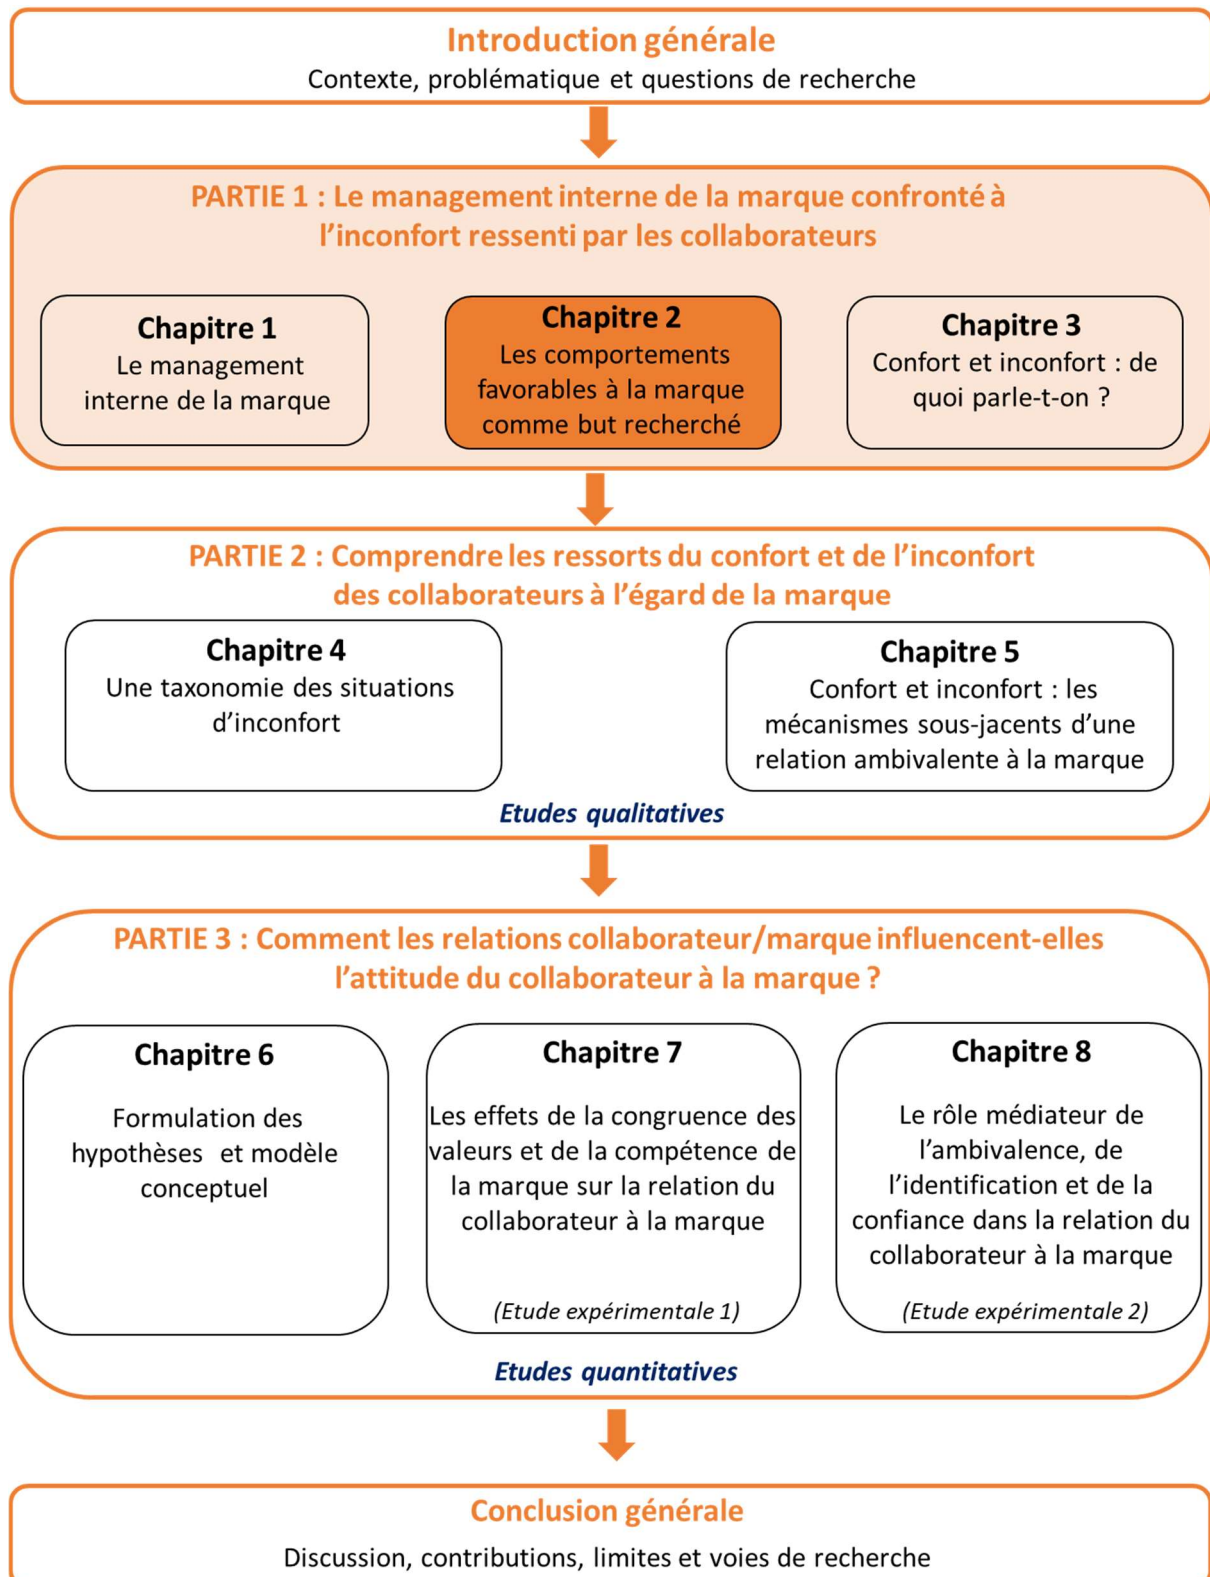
Introduction générale
Contexte, problématique et questions de recherche

PARTIE 1 : Le management interne de la marque confronté à l'inconfort ressenti par les collaborateurs

Chapitre 1
Le management interne de la marque

Chapitre 2
Les comportements favorables à la marque comme but recherché

Chapitre 3
Confort et inconfort : de quoi parle-t-on ?

PARTIE 2 : Comprendre les ressorts du confort et de l'inconfort des collaborateurs à l'égard de la marque

Chapitre 4
Une taxonomie des situations d'inconfort

Chapitre 5
Confort et inconfort : les mécanismes sous-jacents d'une relation ambivalente à la marque

Etudes qualitatives

PARTIE 3 : Comment les relations collaborateur/marque influencent-elles l'attitude du collaborateur à la marque ?

Chapitre 6
Formulation des hypothèses et modèle conceptuel

Chapitre 7
Les effets de la congruence des valeurs et de la compétence de la marque sur la relation du collaborateur à la marque
(Etude expérimentale 1)

Chapitre 8
Le rôle médiateur de l'ambivalence, de l'identification et de la confiance dans la relation du collaborateur à la marque
(Etude expérimentale 2)

Etudes quantitatives

Conclusion générale
Discussion, contributions, limites et voies de recherche